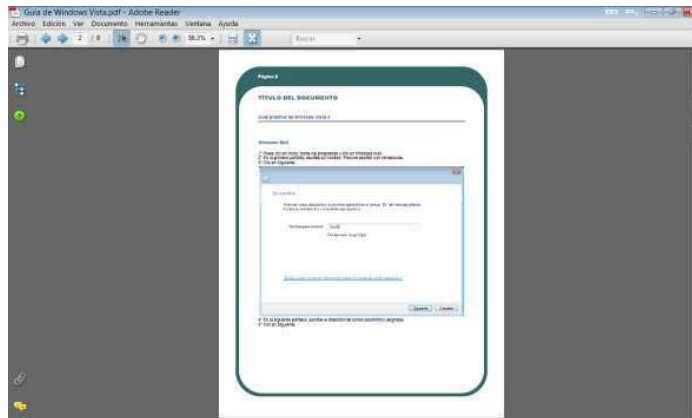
Guia de Windows Vista.pdf - Adobe Reader

Archivo Edición Ver Documento Herramientas Ventana Ayuda

2 / 8

58,3%

Buscar

Pagina 2

TITULO DEL DOCUMENTO

Guia práctica de Windows Vista 2

Windows Mail

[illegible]

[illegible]

Siguiente Cancelar

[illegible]